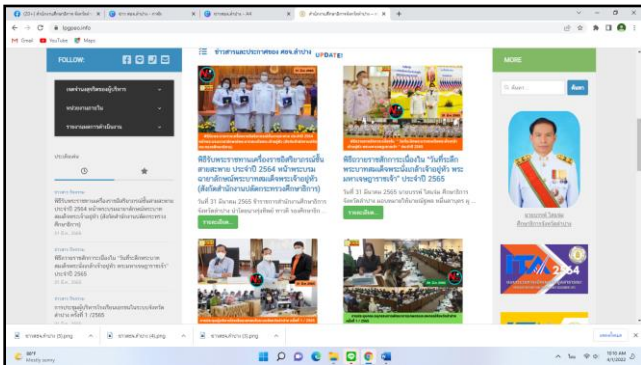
(25+) สำนักงานศึกษาธิการจังหวัด | ข่าวสอบลำปาง - หาดใ | ข่าวสอบลำปาง - Alt | สำนักงานศึกษาธิการจังหวัดลำปาง - ... | +

lpgpeo.info

Gmail YouTube Maps

FOLLOW:

ข่าวสารและประกาศของ ศธจ.ลำปาง UPDATE!

MORE

Search

หน่วยงานภายใน

รายงานผลการดำเนินงาน

ประชาสัมพันธ์

พิธีรับพระราชทานเครื่องราชอิสริยาภรณ์ชั้นสายสะพาย ประจำปี 2564 หน้าพระบรมฉายาลักษณ์พระบาทสมเด็จพระเจ้าอยู่หัว (สังกัดสำนักงานปลัดกระทรวงศึกษาธิการ)

วันที่ 31 มีนาคม 2565 ข้าราชการสำนักงานศึกษาธิการจังหวัดลำปาง ...

อ่านต่อ...

พิธีถวายราชสักการะเนื่องใน "วันที่ระลึกพระบาทสมเด็จพระพุทธยอดฟ้าจุฬาโลก พระมหาเจษฎาราชเจ้า" ประจำปี 2565

วันที่ 31 มีนาคม 2565 นายบรรพต ไชยผ่อง ศึกษาธิการจังหวัดลำปาง ...

อ่านต่อ...

พิธีรับพระราชทานเครื่องราชอิสริยาภรณ์ชั้นสายสะพาย ประจำปี 2564 หน้าพระบรมฉายาลักษณ์พระบาทสมเด็จพระเจ้าอยู่หัว (สังกัดสำนักงานปลัดกระทรวงศึกษาธิการ)

พิธีถวายราชสักการะเนื่องใน "วันที่ระลึกพระบาทสมเด็จพระพุทธยอดฟ้าจุฬาโลก พระมหาเจษฎาราชเจ้า" ประจำปี 2565

การประชุมผู้บริหารโรงเรียนเอกชนในระบบจังหวัดลำปาง ครั้งที่ 1/2565

ศึกษาธิการจังหวัดลำปาง

ITA 2564

ข่าวสอบลำปาง (3).png | ข่าวสอบลำปาง-Alt.png | ข่าวสอบลำปาง (2).png

แสดงทั้งหมด

30°C Mostly sunny

10:10 AM 4/1/2022